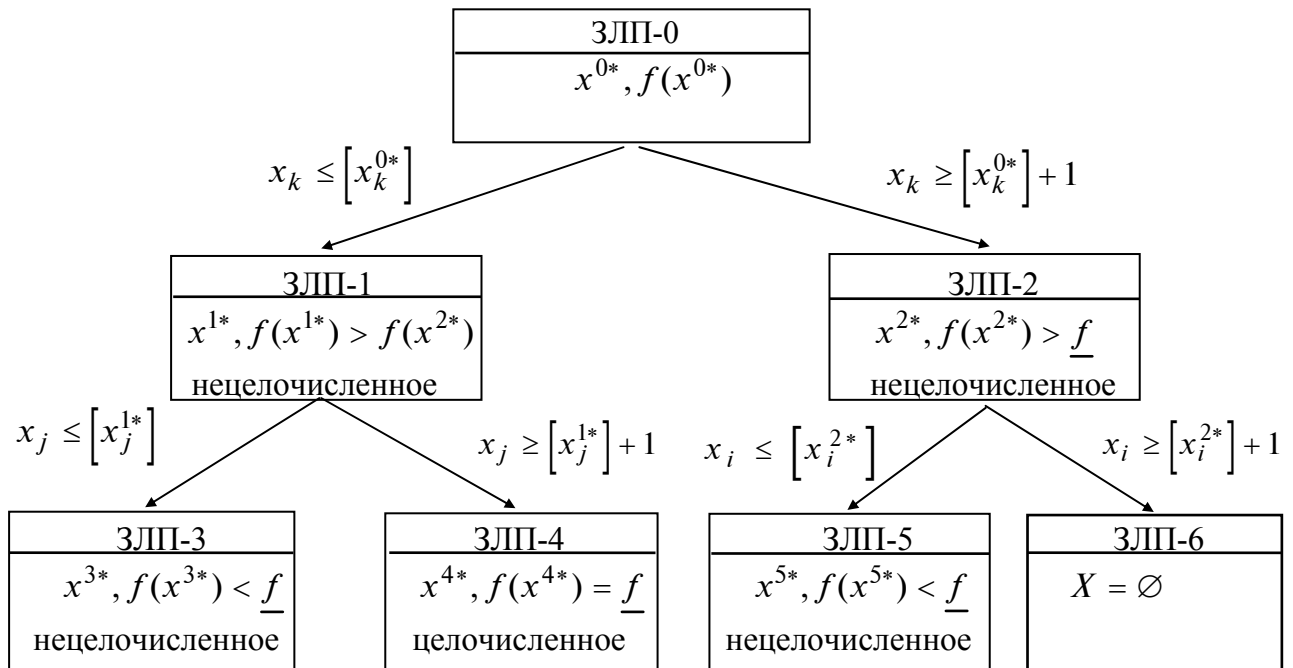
ЗЛП-0
$x^{0*}, f(x^{0*})$

$x_k \leq \left[x_k^{0*}\right]$

$x_k \geq \left[x_k^{0*}\right] + 1$

ЗЛП-1
$x^{1*}, f(x^{1*}) > f(x^{2*})$
нецелочисленное

ЗЛП-2
$x^{2*}, f(x^{2*}) > \underline{f}$
нецелочисленное

$x_j \leq \left[x_j^{1*}\right]$

$x_j \geq \left[x_j^{1*}\right] + 1$

$x_i \leq \left[x_i^{2*}\right]$

$x_i \geq \left[x_i^{2*}\right] + 1$

ЗЛП-3
$x^{3*}, f(x^{3*}) < \underline{f}$
нецелочисленное

ЗЛП-4
$x^{4*}, f(x^{4*}) = \underline{f}$
целочисленное

ЗЛП-5
$x^{5*}, f(x^{5*}) < \underline{f}$
нецелочисленное

ЗЛП-6
$X = \varnothing$